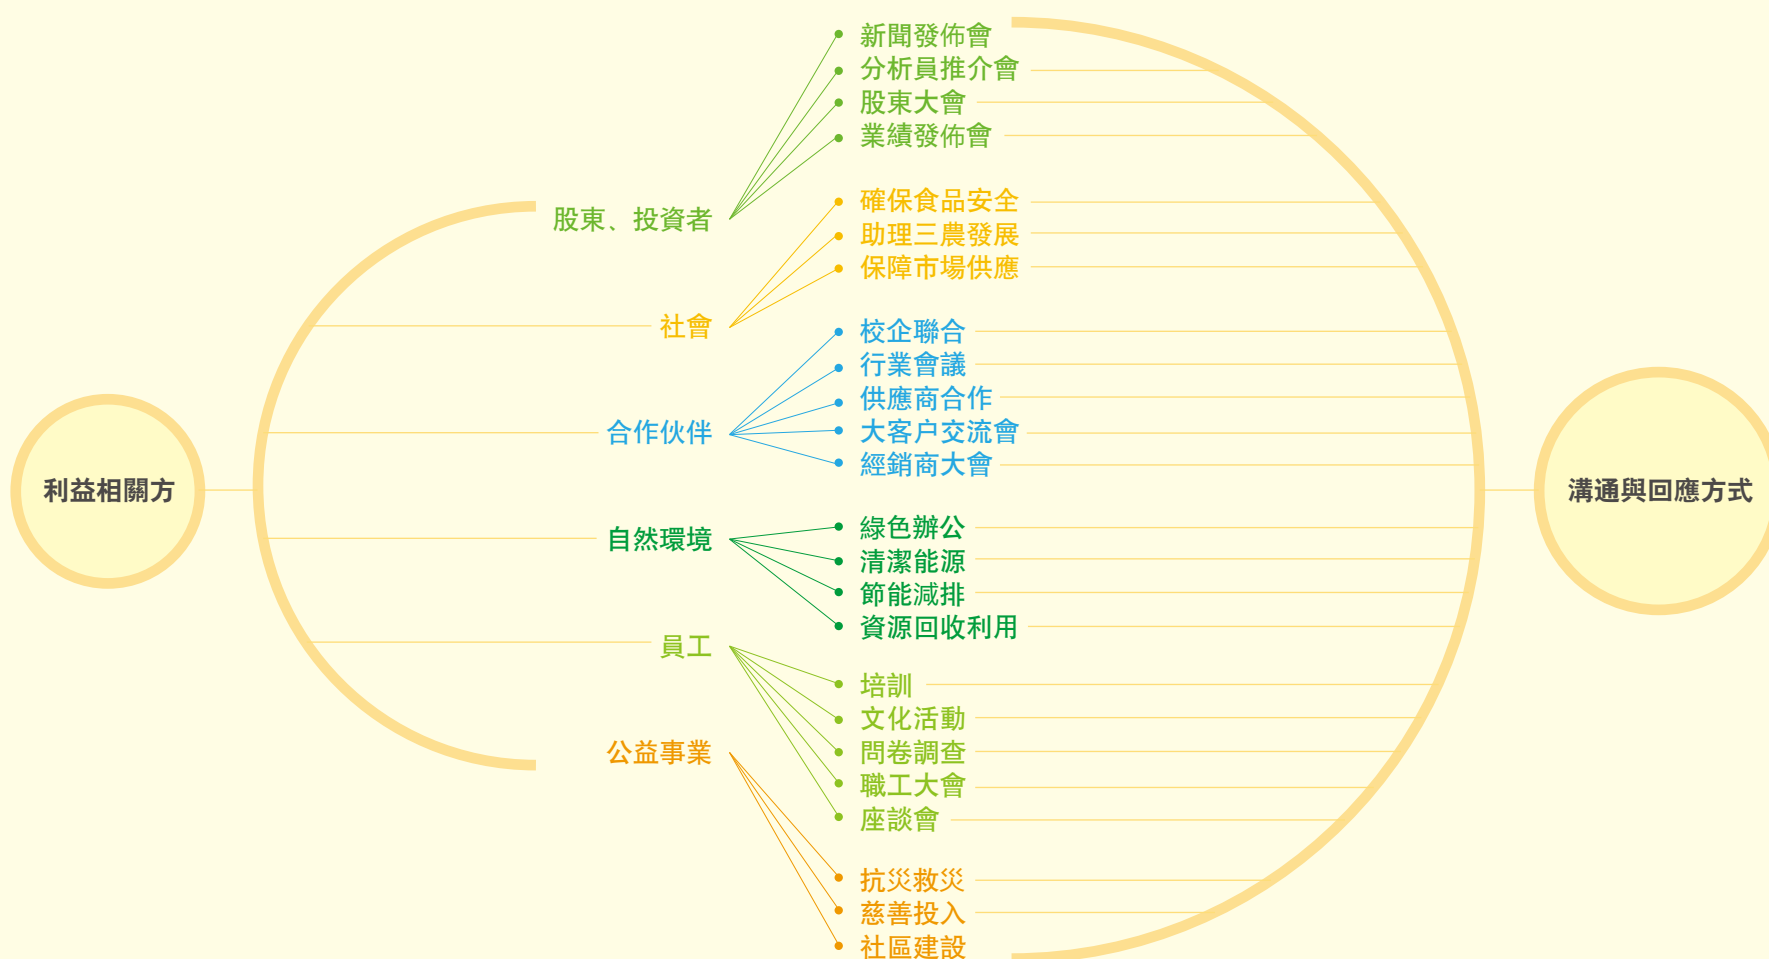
利益相關方

股東、投資者

社會

合作伙伴

自然環境

員工

公益事業

新聞發佈會
分析員推介會
股東大會
業績發佈會

確保食品安全
助理三農發展
保障市場供應

校企聯合
行業會議
供應商合作
大客户交流會
經銷商大會

綠色辦公
清潔能源
節能減排
資源回收利用

培訓
文化活動
問卷調查
職工大會
座談會

抗災救災
慈善投入
社區建設

溝通與回應方式